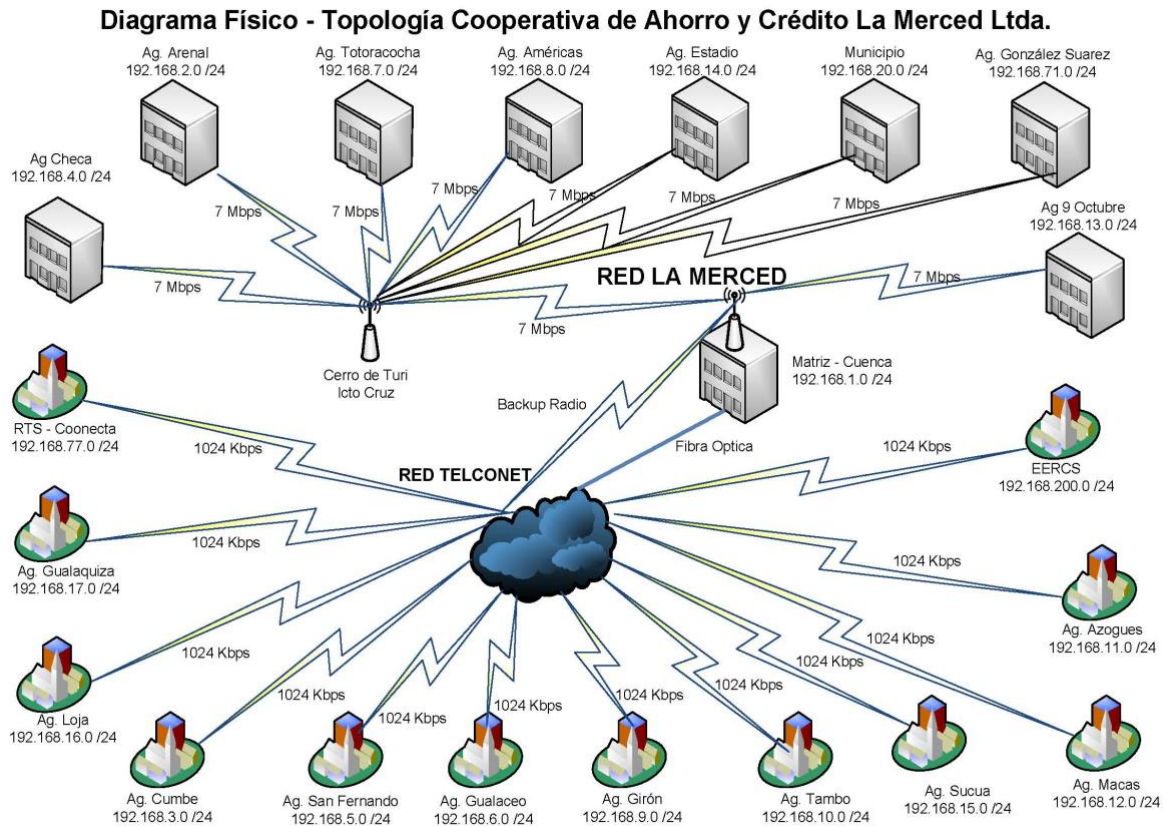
Diagrama Físico - Topología Cooperativa de Ahorro y Crédito La Merced Ltda.

Ag. Arenal
192.168.2.0 /24

Ag. Totoracocha
192.168.7.0 /24

Ag. Américas
192.168.8.0 /24

Ag. Estadio
192.168.14.0 /24

Municipio
192.168.20.0 /24

Ag. González Suarez
192.168.71.0 /24

Ag Checa
192.168.4.0 /24

7 Mbps

7 Mbps

7 Mbps

7 Mbps

7 Mbps

7 Mbps

Ag 9 Octubre
192.168.13.0 /24

7 Mbps

RED LA MERCED

7 Mbps

7 Mbps

Cerro de Turi
Icto Cruz

Matriz - Cuenca
192.168.1.0 /24

Backup Radio

RTS - Coonecta
192.168.77.0 /24

1024 Kbps

Fibra Optica

1024 Kbps

RED TELCONET

EERCS
192.168.200.0 /24

1024 Kbps

Ag. Gualaquiza
192.168.17.0 /24

1024 Kbps

1024 Kbps

Ag. Azogues
192.168.11.0 /24

1024 Kbps

Ag. Loja
192.168.16.0 /24

1024 Kbps

1024 Kbps

1024 Kbps

1024 Kbps

1024 Kbps

1024 Kbps

1024 Kbps

Ag. Cumbe
192.168.3.0 /24

Ag. San Fernando
192.168.5.0 /24

Ag. Gualaceo
192.168.6.0 /24

Ag. Girón
192.168.9.0 /24

Ag. Tambo
192.168.10.0 /24

Ag. Sucua
192.168.15.0 /24

Ag. Macas
192.168.12.0 /24